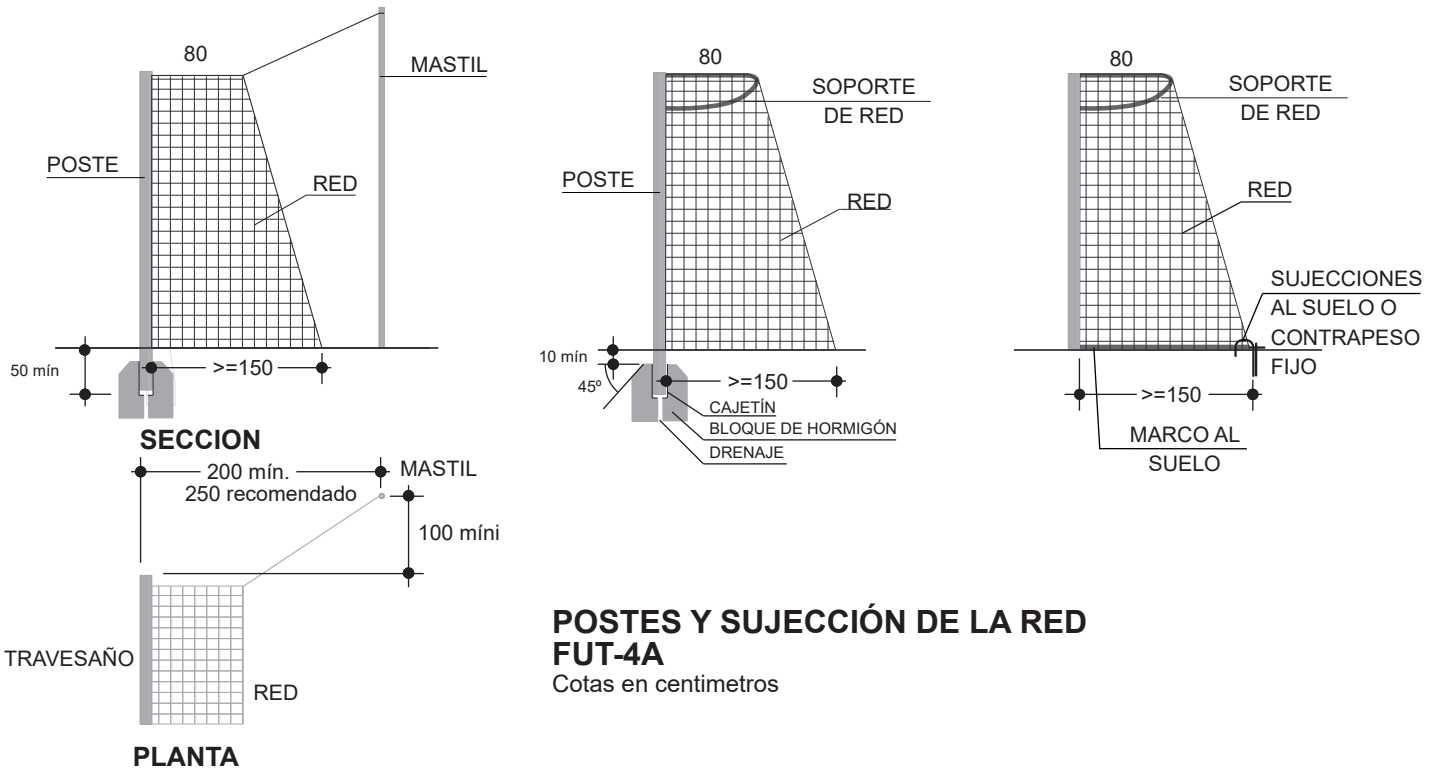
80

MASTIL

POSTE

RED

50 mín

>=150

SECCION

80

SOPORTE DE RED

POSTE

RED

10 mín

45º

>=150

CAJETÍN

BLOQUE DE HORMIGÓN

DRENAJE

80

SOPORTE DE RED

RED

SUJECCIONES AL SUELO O CONTRAPESO FIJO

>=150

MARCO AL SUELO

200 mín.
250 recomendado

MASTIL

100 míni

TRAVESAÑO

RED

PLANTA

POSTES Y SUJECCIÓN DE LA RED
FUT-4A
Cotas en centimetros